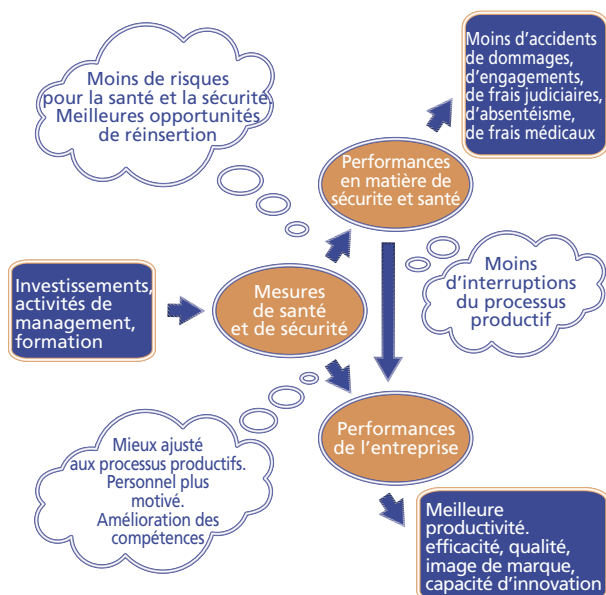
Moins de risques pour la santé et la sécurité. Meilleures opportunités de réinsertion

Moins d'accidents de dommages, d'engagements, de frais judiciaires, d'absentéisme, de frais médicaux

Performances en matière de sécurite et santé

Investissements, activités de management, formation

Mesures de santé et de sécurité

Moins d'interruptions du processus productif

Performances de l'entreprise

Mieux ajusté aux processus productifs. Personnel plus motivé. Amélioration des compétences

Meilleure productivité. efficacité, qualité, image de marque, capacité d'innovation